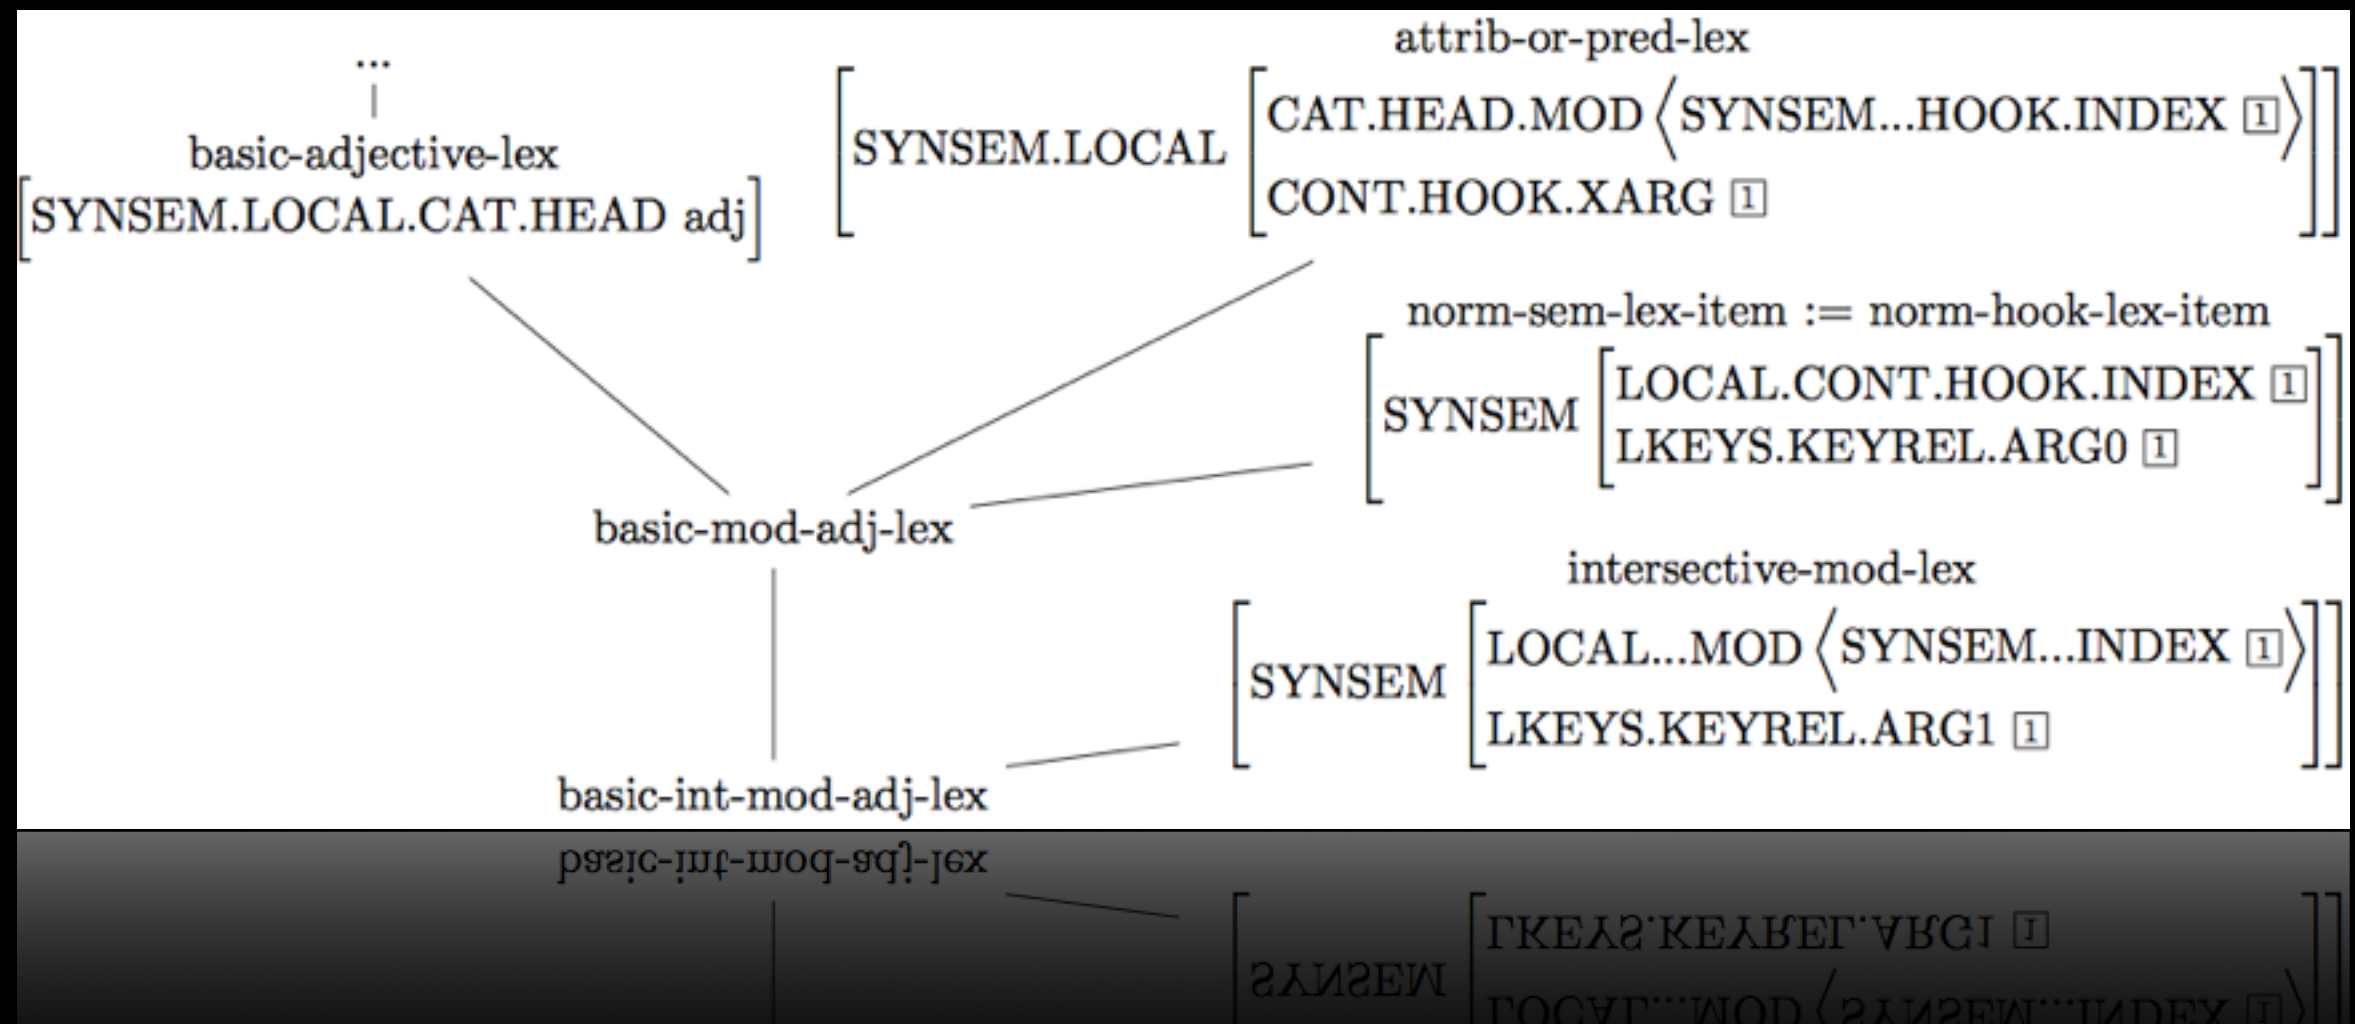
...

basic-adjective-lex
$\left[\text{SYNSEM.LOCAL.CAT.HEAD adj}\right]$

attrib-or-pred-lex
$\left[\text{SYNSEM.LOCAL} \begin{bmatrix} \text{CAT.HEAD.MOD} \left\langle \text{SYNSEM...HOOK.INDEX } \boxed{1} \right\rangle \\ \text{CONT.HOOK.XARG } \boxed{1} \end{bmatrix}\right]$

norm-sem-lex-item := norm-hook-lex-item
$\left[\text{SYNSEM} \begin{bmatrix} \text{LOCAL.CONT.HOOK.INDEX } \boxed{1} \\ \text{LKEYS.KEYREL.ARG0 } \boxed{1} \end{bmatrix}\right]$

basic-mod-adj-lex

intersective-mod-lex
$\left[\text{SYNSEM} \begin{bmatrix} \text{LOCAL...MOD} \left\langle \text{SYNSEM...INDEX } \boxed{1} \right\rangle \\ \text{LKEYS.KEYREL.ARG1 } \boxed{1} \end{bmatrix}\right]$

basic-int-mod-adj-lex